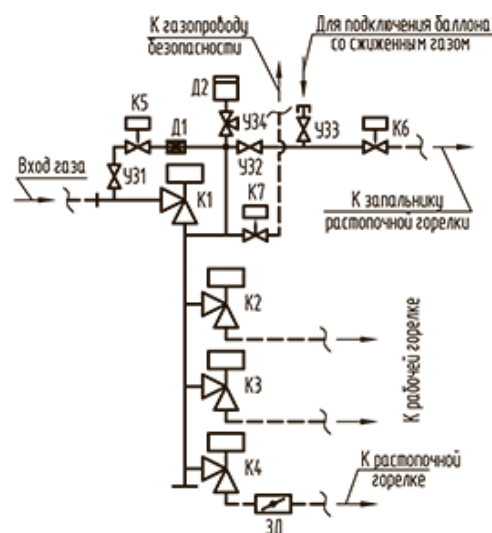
К газопроводу безопасности

Для подключения баллона со сжиженным газом

Д2

К5

Д1

УЗ4

УЗ3

К6

Вход газа

УЗ1

УЗ2

К1

К7

К запальнику растопочной горелки

К2

К3

К рабочей горелке

К4

К растопочной горелке

ЗЛ